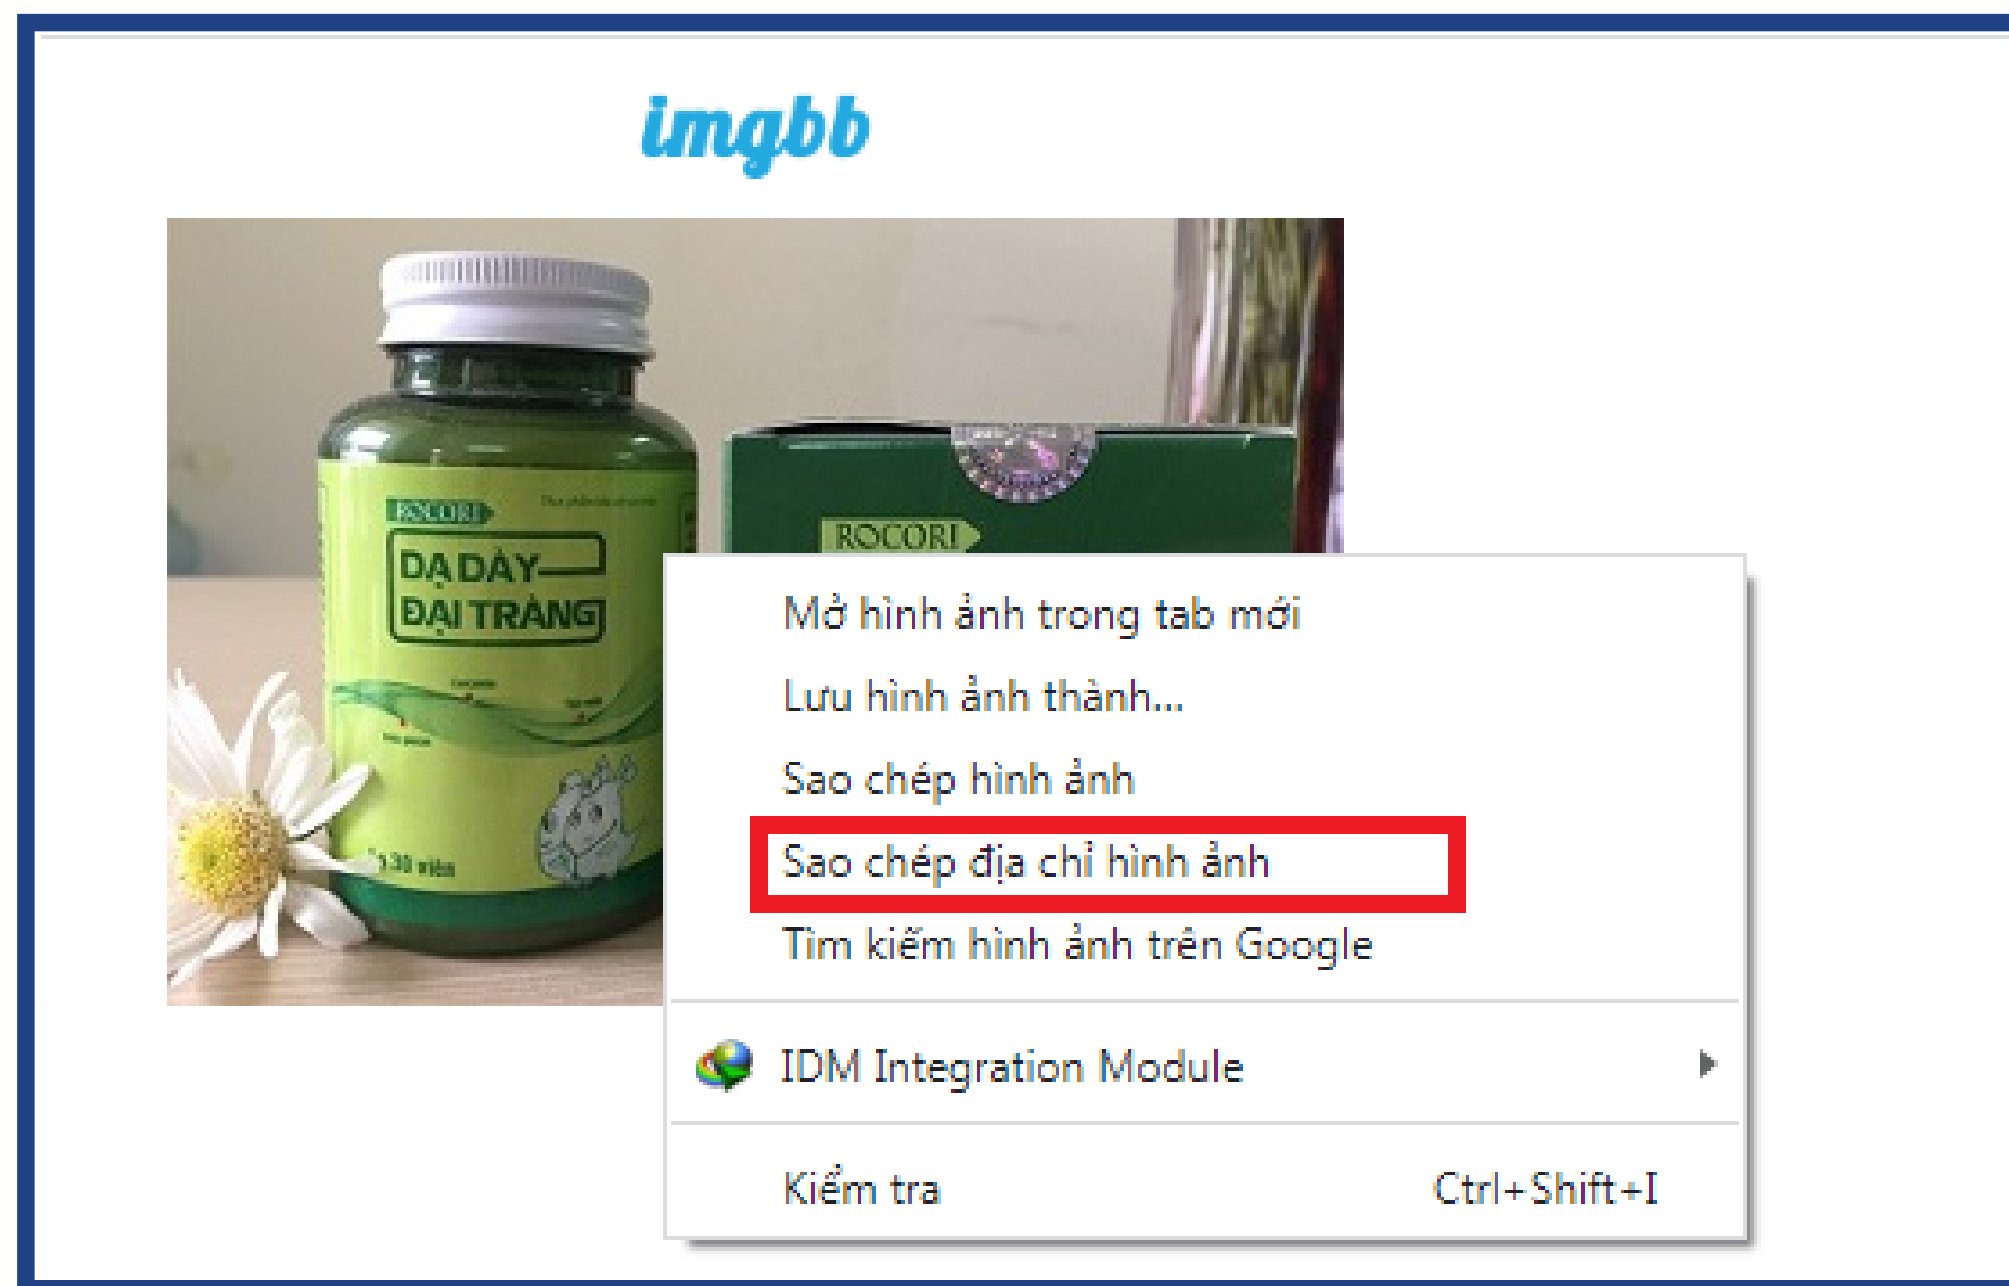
imgbb

ROCORI
DẠ DÀY
ĐẠI TRÀNG
30 viên

ROCORI

Mở hình ảnh trong tab mới
Lưu hình ảnh thành...
Sao chép hình ảnh
Sao chép địa chỉ hình ảnh
Tìm kiếm hình ảnh trên Google
IDM Integration Module
Kiểm tra Ctrl+Shift+I